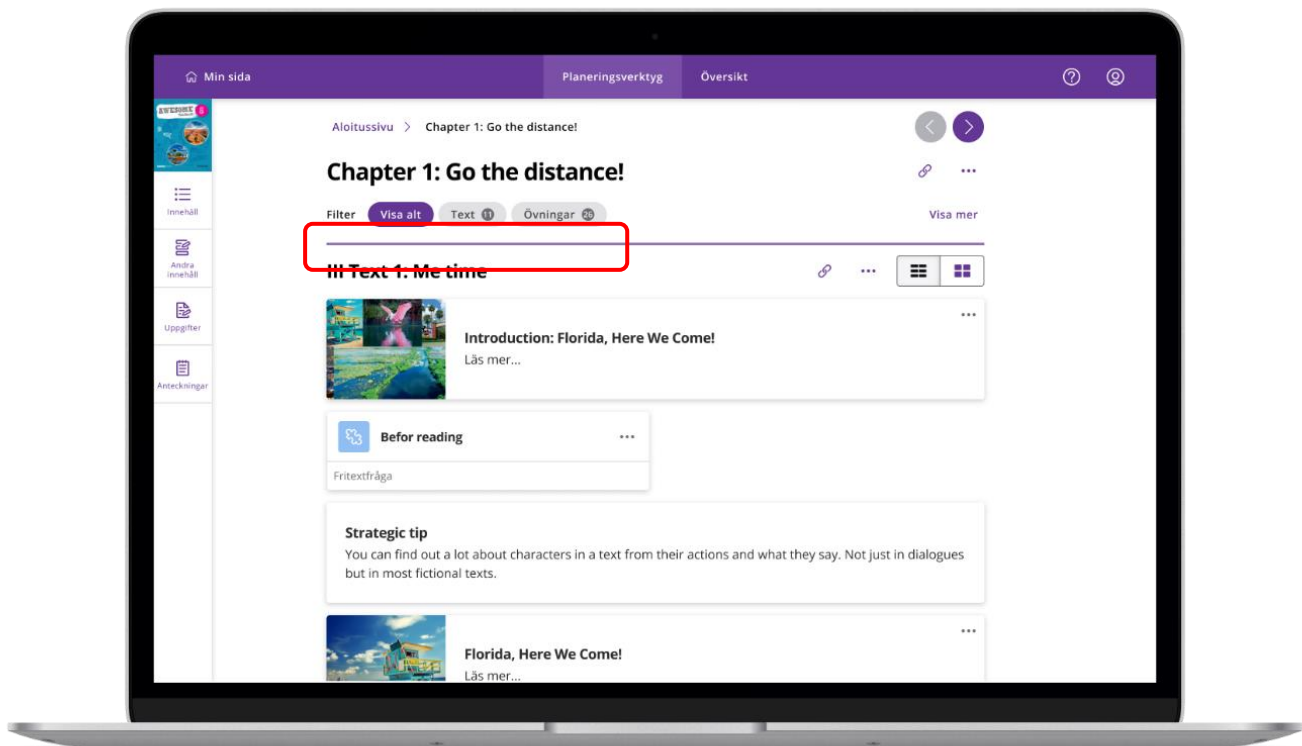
Min sida

Planeringsverktyg

Översikt

AWESOME 8

Innehåll

Andra innehåll

Uppgifter

Anteckningar

Aloitussivu > Chapter 1: Go the distance!

Chapter 1: Go the distance!

Filter Visa alt Text 11 Övningar 26

Visa mer

Text 1: Me time

Introduction: Florida, Here We Come!
Läs mer...

Befor reading

Fritextfråga

Strategic tip
You can find out a lot about characters in a text from their actions and what they say. Not just in dialogues but in most fictional texts.

Florida, Here We Come!
Läs mer...